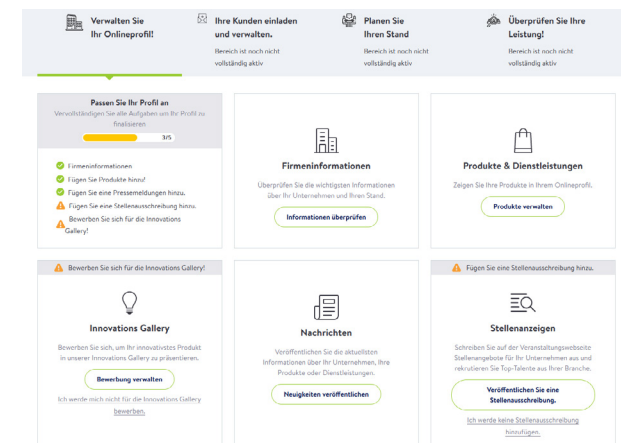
Verwalten Sie Ihr Onlineprofil!

Ihre Kunden einladen und verwalten.
Bereich ist noch nicht vollständig aktiv

Planen Sie Ihren Stand
Bereich ist noch nicht vollständig aktiv

Überprüfen Sie Ihre Leistung!
Bereich ist noch nicht vollständig aktiv

Passen Sie Ihr Profil an
Vervollständigen Sie alle Aufgaben um Ihr Profil zu finalisieren

3/5

Firmeninformationen
Fügen Sie Produkte hinzu!
Fügen Sie eine Pressemeldungen hinzu.
Fügen Sie eine Stellenausschreibung hinzu.
Bewerben Sie sich für die Innovations Gallery!

Firmeninformationen
Überprüfen Sie die wichtigsten Informationen über Ihr Unternehmen und Ihren Stand.
Informationen überprüfen

Produkte & Dienstleistungen
Zeigen Sie Ihre Produkte in Ihrem Onlineprofil.
Produkte verwalten

Bewerben Sie sich für die Innovations Gallery!

Innovations Gallery
Bewerben Sie sich, um Ihr innovativstes Produkt in unserer Innovations Gallery zu präsentieren.
Bewerbung verwalten
Ich werde mich nicht für die Innovations Gallery bewerben.

Nachrichten
Veröffentlichen Sie die aktuellsten Informationen über Ihr Unternehmen, Ihre Produkte oder Dienstleistungen.
Neuigkeiten veröffentlichen

Fügen Sie eine Stellenausschreibung hinzu.

Stellenanzeigen
Schreiben Sie auf der Veranstaltungswebseite Stellenangebote für Ihr Unternehmen aus und rekrutieren Sie Top-Talente aus Ihrer Branche.
Veröffentlichen Sie eine Stellenausschreibung.
Ich werde keine Stellenausschreibung hinzufügen.